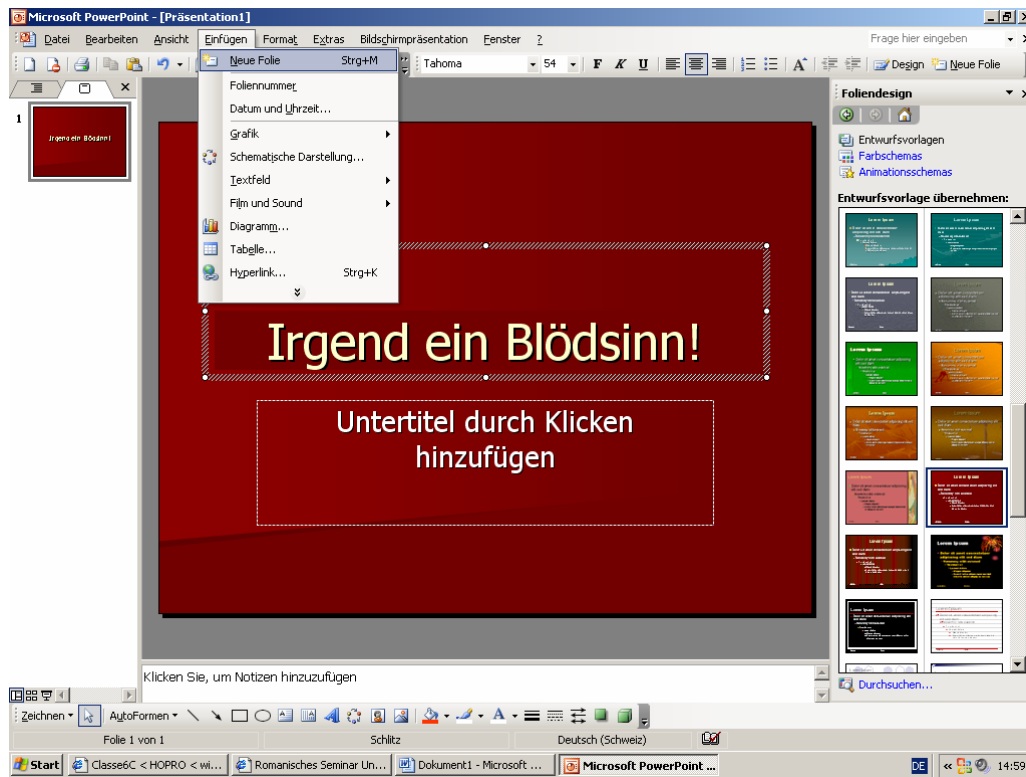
Microsoft PowerPoint - [Präsentation1]

Datei Bearbeiten Ansicht Einfügen Format Extras Bildschirmpräsentation Fenster ?

Frage hier eingeben

Tahoma 54 F K U Design Neue Folie

Neue Folie Strg+M
Foliennummer
Datum und Uhrzeit...
Grafik
Schematische Darstellung...
Textfeld
Film und Sound
Diagramm...
Tabelle...
Hyperlink... Strg+K

1

Irgend ein Blödsinn!

Irgend ein Blödsinn!

Untertitel durch Klicken hinzufügen

Foliendesign

Entwurfsvorlagen
Farbschemas
Animationsschemas

Entwurfsvorlage übernehmen:

Durchsuchen...

Klicken Sie, um Notizen hinzuzufügen

Zeichnen AutoFormen

Folie 1 von 1 Schlitz Deutsch (Schweiz)

Start Classe6C < HOPRO < wi... Romanisches Seminar Un... Dokument1 - Microsoft ... Microsoft PowerPoint ... DE 14:59